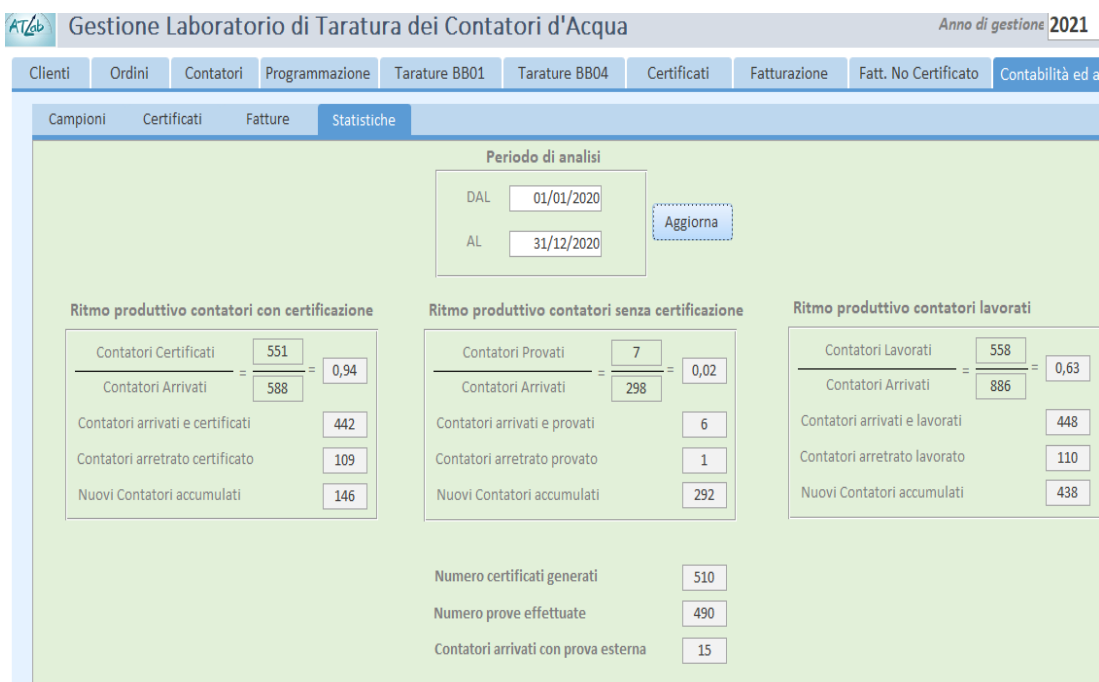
ATLab Gestione Laboratorio di Taratura dei Contatori d'Acqua

Anno di gestione 2021

Clienti | Ordini | Contatori | Programmazione | Tarature BB01 | Tarature BB04 | Certificati | Fatturazione | Fatt. No Certificato | Contabilità ed a

Campioni | Certificati | Fatture | Statistiche

Periodo di analisi

DAL 01/01/2020

AL 31/12/2020

Aggiorna

Ritmo produttivo contatori con certificazione

$\frac{\text{Contatori Certificati}}{\text{Contatori Arrivati}} = \frac{551}{588} = 0,94$

Contatori arrivati e certificati 442

Contatori arretrato certificato 109

Nuovi Contatori accumulati 146

Ritmo produttivo contatori senza certificazione

$\frac{\text{Contatori Provati}}{\text{Contatori Arrivati}} = \frac{7}{298} = 0,02$

Contatori arrivati e provati 6

Contatori arretrato provato 1

Nuovi Contatori accumulati 292

Ritmo produttivo contatori lavorati

$\frac{\text{Contatori Lavorati}}{\text{Contatori Arrivati}} = \frac{558}{886} = 0,63$

Contatori arrivati e lavorati 448

Contatori arretrato lavorato 110

Nuovi Contatori accumulati 438

Numero certificati generati 510

Numero prove effettuate 490

Contatori arrivati con prova esterna 15